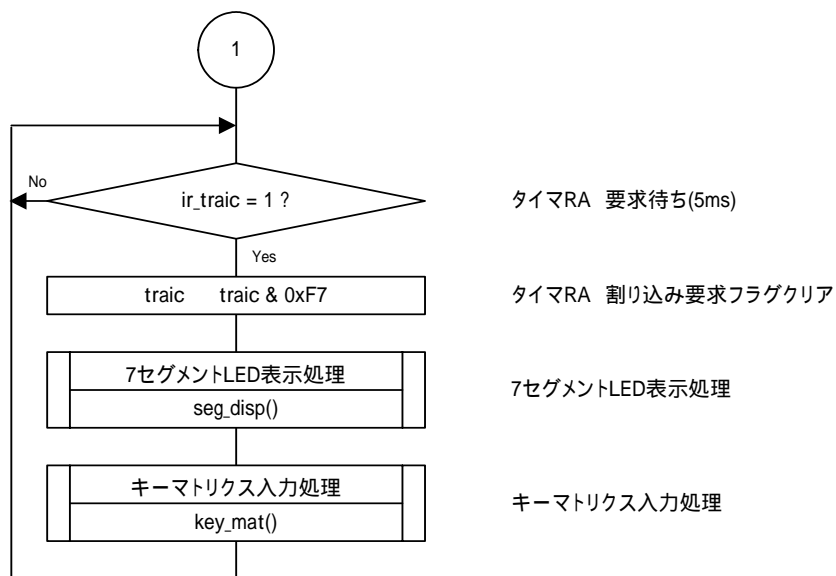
1

No

ir_traic = 1 ?

タイマRA 要求待ち(5ms)

Yes

traic traic & 0xF7

タイマRA 割り込み要求フラグクリア

7セグメントLED表示処理

seg_disp()

7セグメントLED表示処理

キーマトリクス入力処理

key_mat()

キーマトリクス入力処理